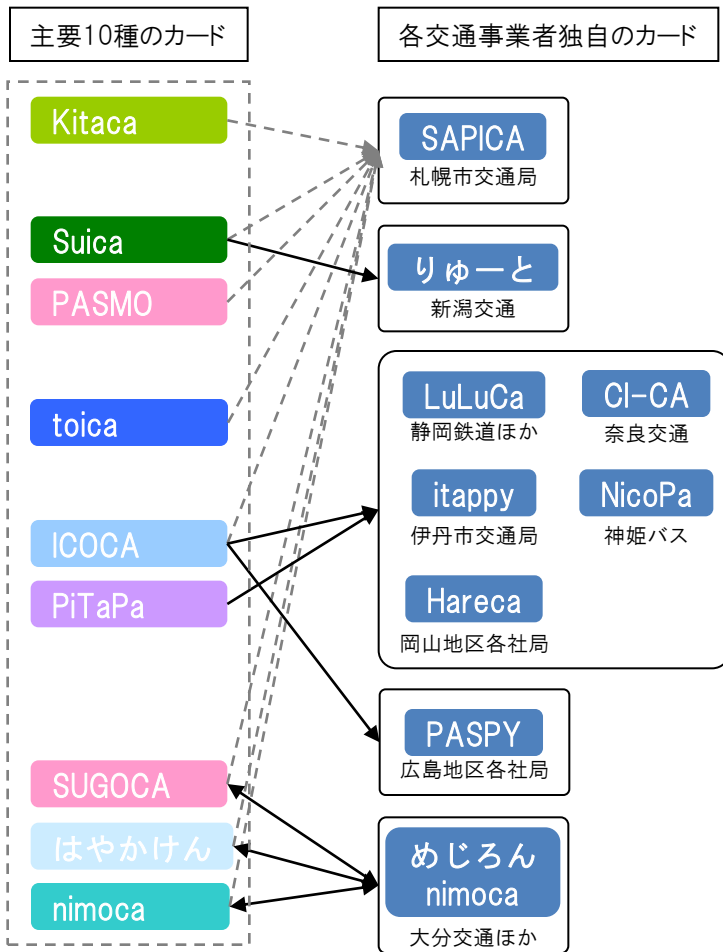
主要10種のカード

各交通事業者独自のカード

Kitaca

Suica

PASMO

toica

ICOCA

PiTaPa

SUGOCA

はやかけん

nimoca

SAPICA
札幌市交通局

りゅーと
新潟交通

LuLuCa
静岡鉄道ほか

CI-CA
奈良交通

itappy
伊丹市交通局

NicoPa
神姫バス

Hareca
岡山地区各社局

PASPY
広島地区各社局

めじろん nimoca
大分交通ほか